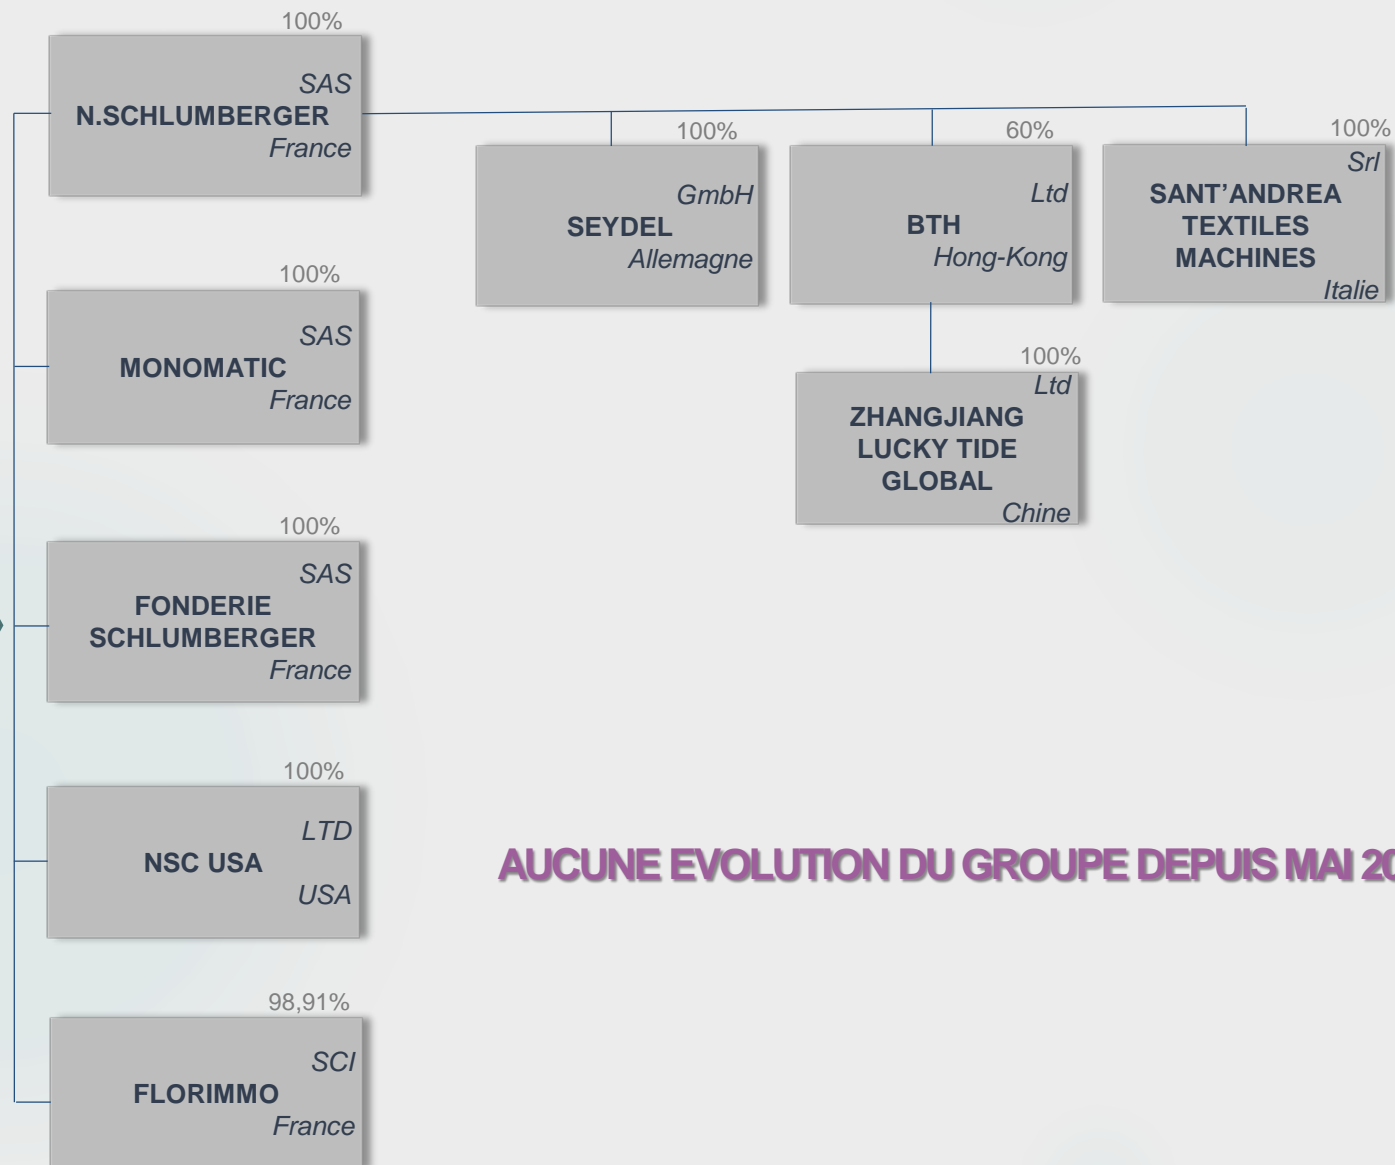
100%
SAS
N.SCHLUMBERGER
France

100%
GmbH
SEYDEL
Allemagne

60%
Ltd
BTH
Hong-Kong

100%
Srl
SANT'ANDREA TEXTILES MACHINES
Italie

100%
Ltd
ZHANGJIANG LUCKY TIDE GLOBAL
Chine

100%
SAS
MONOMATIC
France

100%
SAS
FONDERIE SCHLUMBERGER
France

100%
LTD
NSC USA
USA

98,91%
SCI
FLORIMMO
France

AUCUNE EVOLUTION DU GROUPE DEPUIS MAI 20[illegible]